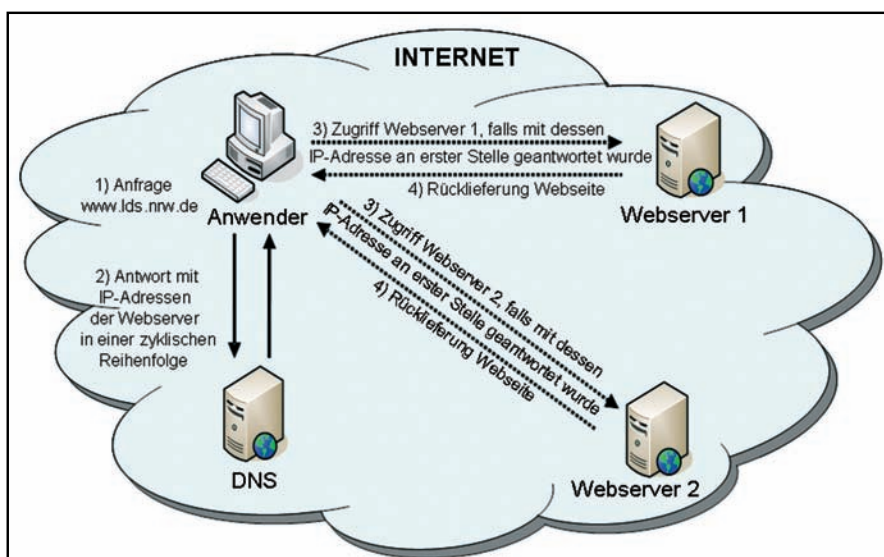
INTERNET

3) Zugriff Webserver 1, falls mit dessen IP-Adresse an erster Stelle geantwortet wurde

4) Rücklieferung Webseite

1) Anfrage www.lds.nrw.de

Anwender

Webserver 1

3) Zugriff Webserver 2, falls mit dessen IP-Adresse an erster Stelle geantwortet wurde

4) Rücklieferung Webseite

2) Antwort mit IP-Adressen der Webserver in einer zyklischen Reihenfolge

DNS

Webserver 2